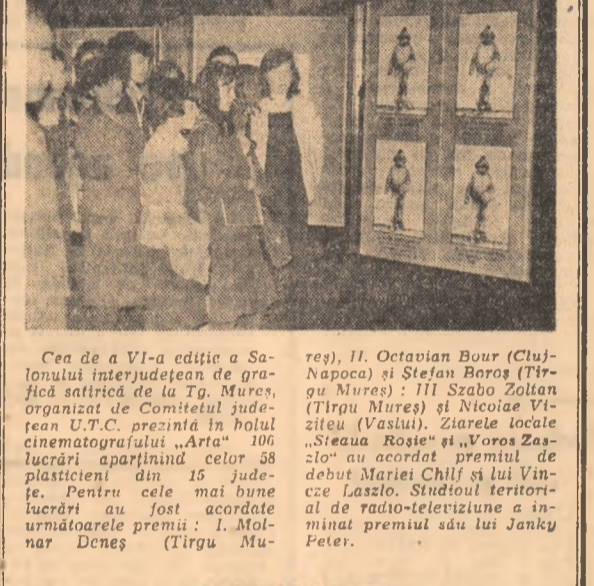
Cea de a VI-a ediție a Salonului interjudețean de grafică satirică de la Tg. Mureș, organizat de Comitetul județean U.T.C. prezintă în holul cinematografului „Arta" 106 lucrări aparținînd celor 58 plasticieni din 15 județe. Pentru cele mai bune lucrări au fost acordate următoarele premii : I. Molnar Deneș (Tîrgu Mureș), II. Octavian Bour (Cluj-Napoca) și Ștefan Boroș (Tîrgu Mureș) : III Szabo Zoltan (Tîrgu Mureș) și Nicolae Viziteu (Vaslui). Ziarele locale „Steaua Roșie" și „Voros Zaszlo" au acordat premiul de debut Mariei Chilf și lui Vincze Laszlo. Studioul teritorial de radio-televiziune a înminat premiul său lui Janky Peter.